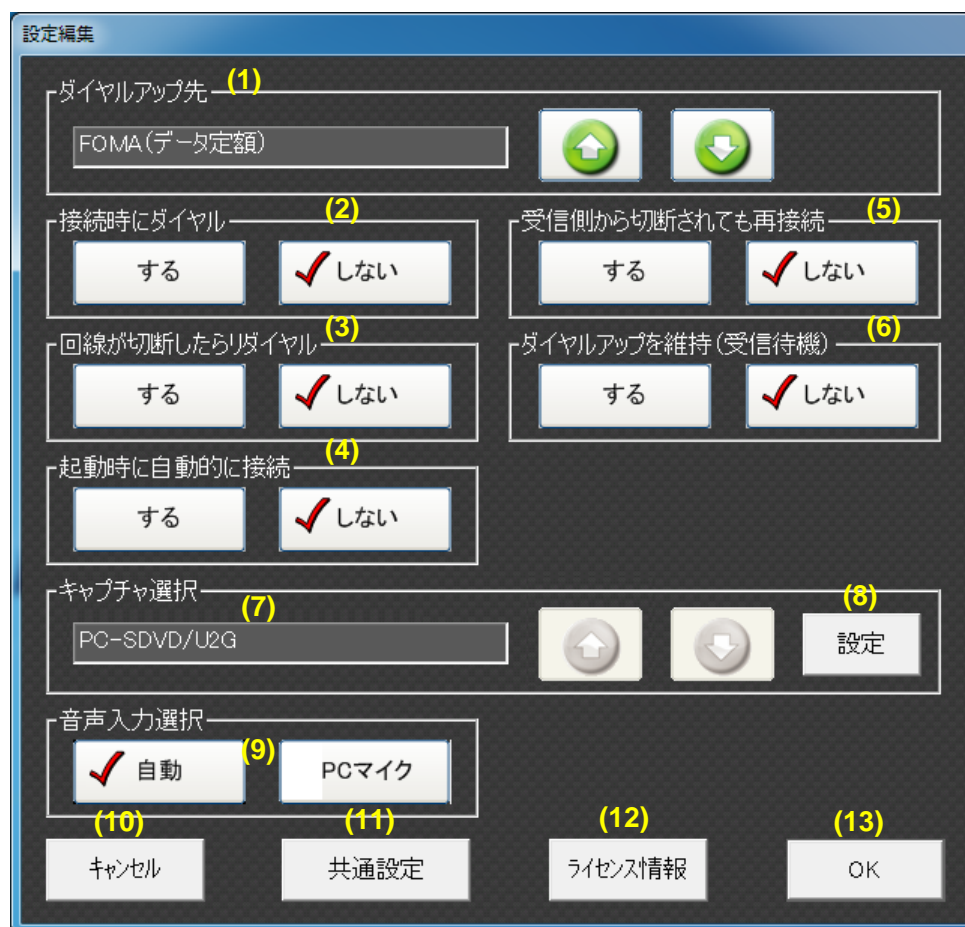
設定編集

ダイヤルアップ先 (1)
FOMA(データ定額)

接続時にダイヤル (2)
する
しない

受信側から切断されても再接続 (5)
する
しない

回線が切断したらリダイヤル (3)
する
しない

ダイヤルアップを維持(受信待機) (6)
する
しない

起動時に自動的に接続 (4)
する
しない

キャプチャ選択 (7)
PC-SDVD/U2G
(8)
設定

音声入力選択
自動 (9)
PCマイク

(10)
キャンセル
(11)
共通設定
(12)
ライセンス情報
(13)
OK